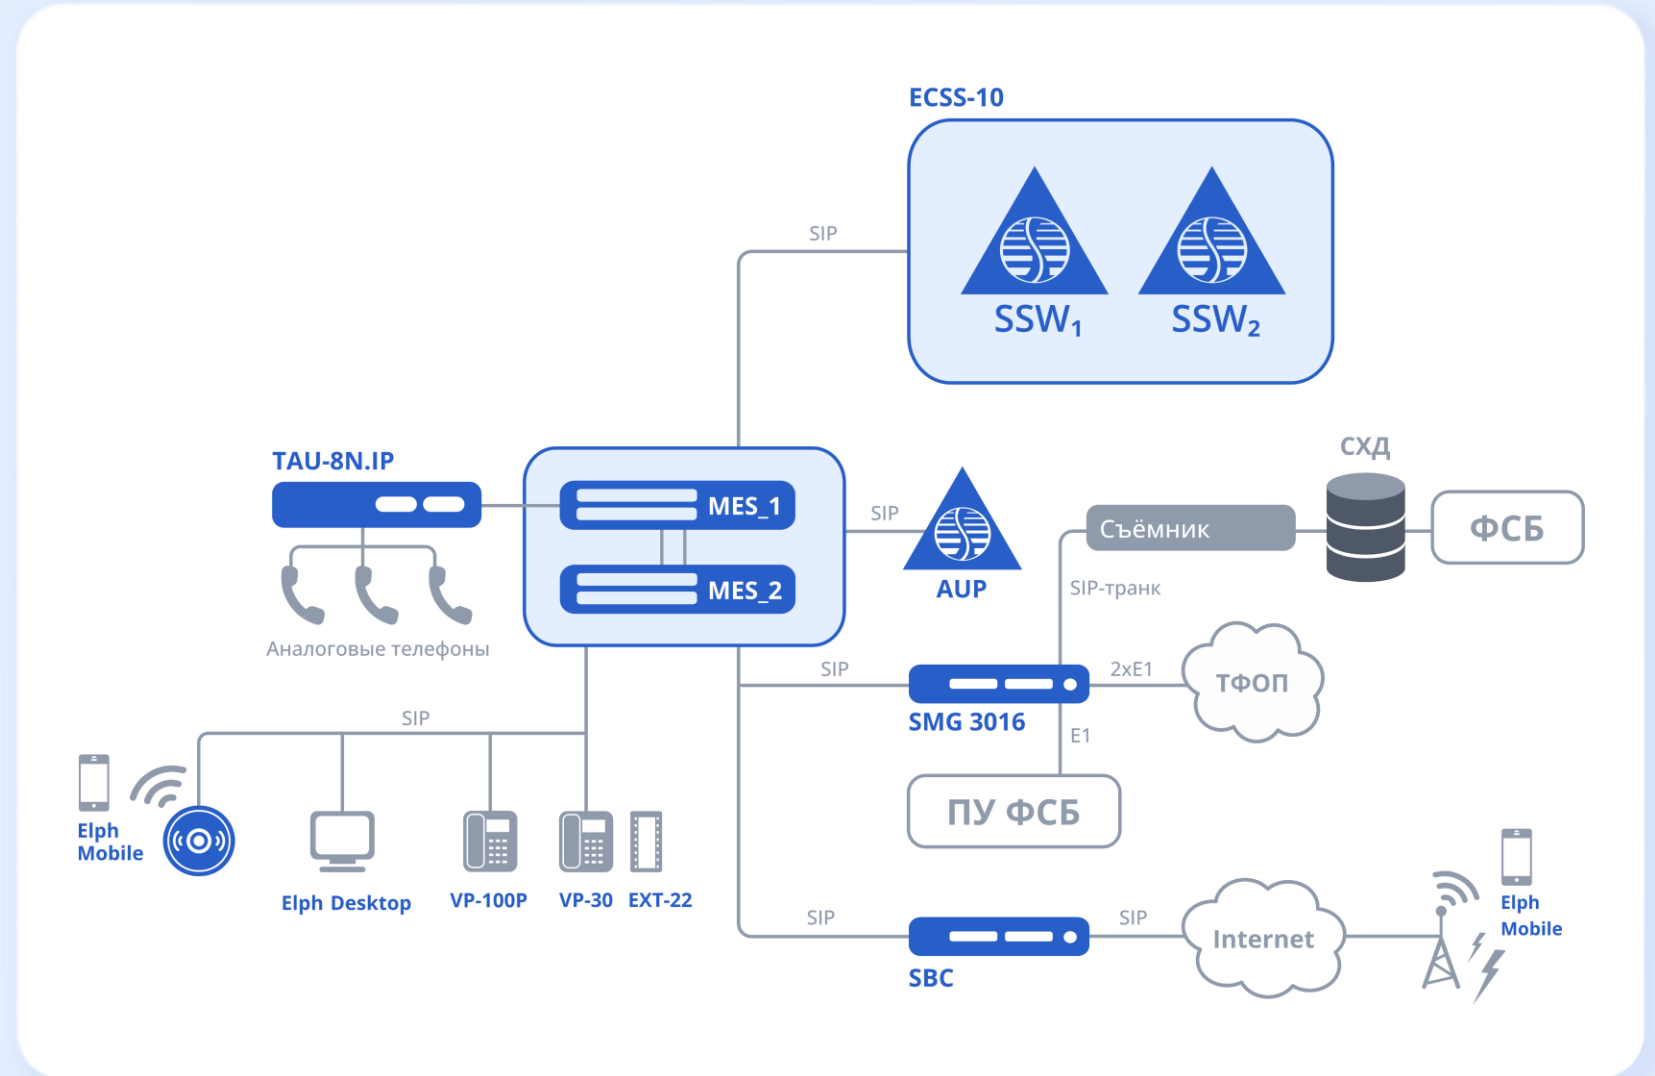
ECSS-10

SIP

$SSW_1$ $SSW_2$

TAU-8N.IP

MES_1

MES_2

SIP

AUP

СХД

Съёмник

ФСБ

SIP-транк

Аналоговые телефоны

SIP

SMG 3016

2xE1

ТФОП

E1

SIP

ПУ ФСБ

Elph Mobile

Elph Desktop

VP-100P

VP-30

EXT-22

SIP

SBC

SIP

Internet

Elph Mobile